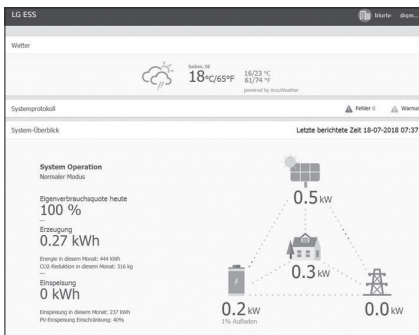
LG ESS

bluriy @pm...

Wetter

Sulkow, DE
18°C/65°F
16/23 °C
61/74 °F
powered by AccuWeather

Systemprotokoll

Fehler 0
Warnung

System-Überblick

Letzte berichtete Zeit 18-07-2018 07:37

System Operation
Normaler Modus

Eigenverbrauchsquote heute
100 %

Erzeugung
0.27 kWh

Energie in diesem Monat: 444 kWh
CO2-Reduktion in diesem Monat: 316 kg

Einspeisung
0 kWh

Einspeisung in diesem Monat: 237 kWh
PV-Einspeisung Einschränkung: 40%

0.5 kW

0.3 kW

0.2 kW
1% Aufladen

0.0 kW